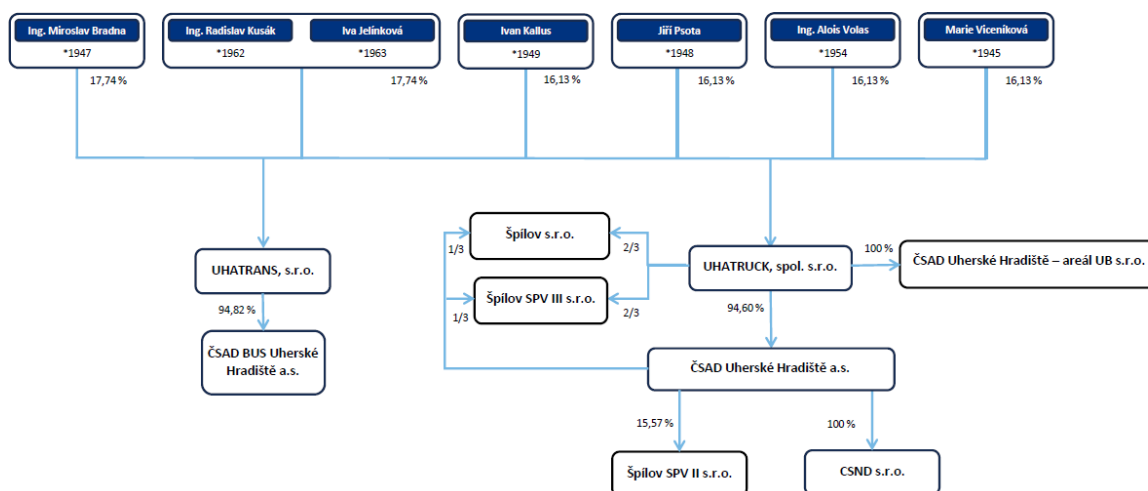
Ing. Miroslav Bradna
*1947

Ing. Radislav Kusák
*1962

Iva Jelínková
*1963

Ivan Kallus
*1949

Jiří Psota
*1948

Ing. Alois Volas
*1954

Marie Viceníková
*1945

17,74 %

17,74 %

16,13 %

16,13 %

16,13 %

16,13 %

UHATRANS, s.r.o.

94,82 %

ČSAD BUS Uherské Hradiště a.s.

Špilov s.r.o.

Špilov SPV III s.r.o.

1/3

1/3

2/3

2/3

UHATRUCK, spol. s.r.o.

100 %

ČSAD Uherské Hradiště – areál UB s.r.o.

94,60 %

ČSAD Uherské Hradiště a.s.

15,57 %

100 %

Špilov SPV II s.r.o.

CSND s.r.o.